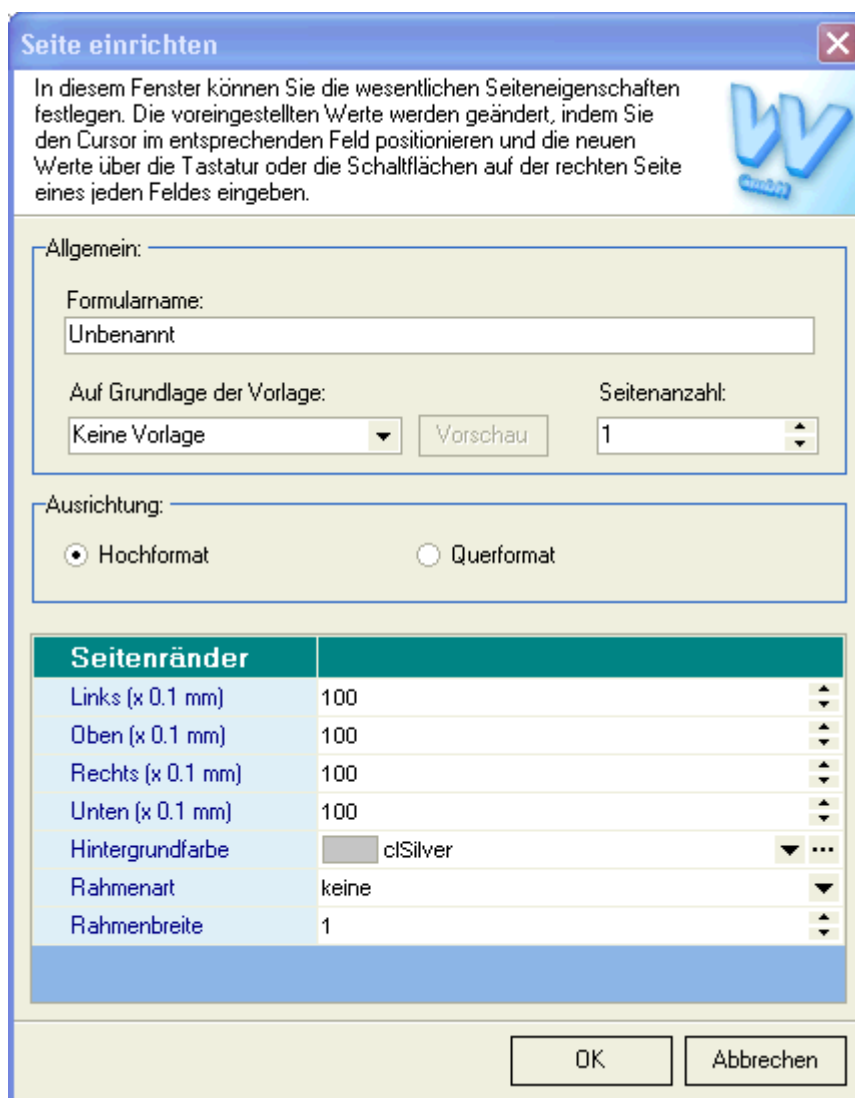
Seite einrichten

In diesem Fenster können Sie die wesentlichen Seiteneigenschaften festlegen. Die voreingestellten Werte werden geändert, indem Sie den Cursor im entsprechenden Feld positionieren und die neuen Werte über die Tastatur oder die Schaltflächen auf der rechten Seite eines jeden Feldes eingeben.

GmbH

Allgemein:

Formularname:

Unbenannt

Auf Grundlage der Vorlage:

Keine Vorlage

Vorschau

Seitenanzahl:

1

Ausrichtung:

Hochformat

Querformat

| Seitenränder | |
|---|---|
| Links (x 0.1 mm) | 100 |
| Oben (x 0.1 mm) | 100 |
| Rechts (x 0.1 mm) | 100 |
| Unten (x 0.1 mm) | 100 |
| Hintergrundfarbe | clSilver |
| Rahmenart | keine |
| Rahmenbreite | 1 |

OK

Abbrechen